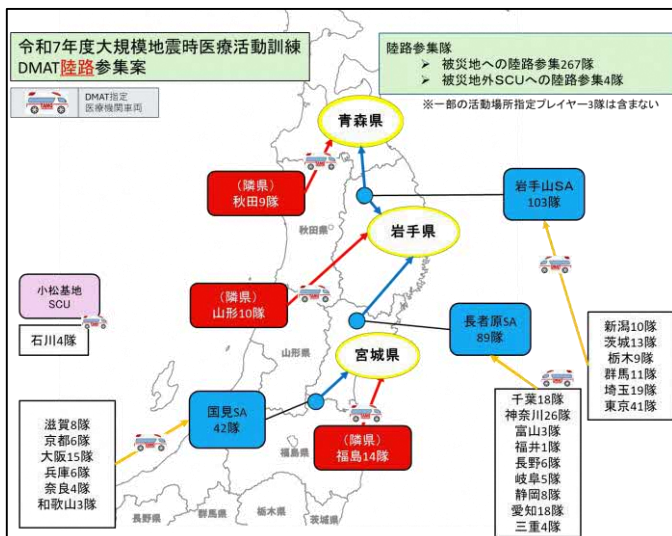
令和7年度大規模地震時医療活動訓練
DMAT陸路参集案

DMAT指定
医療機関車両

陸路参集隊
➢ 被災地への陸路参集267隊
➢ 被災地外SCUへの陸路参集4隊
※一部の活動場所指定プレイヤー3隊は含まない

青森県

（隣県）
秋田県9隊

秋田県

岩手山SA
103隊

岩手県

小松基地
SCU

石川4隊

（隣県）
山形10隊

長者原SA
89隊

新潟10隊
茨城13隊
栃木9隊
群馬11隊
埼玉19隊
東京41隊

山形県

宮城県

滋賀8隊
京都6隊
大阪15隊
兵庫6隊
奈良4隊
和歌山3隊

国見SA
42隊

（隣県）
福島14隊

福島県

千葉18隊
神奈川26隊
富山3隊
福井1隊
長野6隊
岐阜5隊
静岡8隊
愛知18隊
三重4隊

長野県
群馬県
栃木県
茨城県